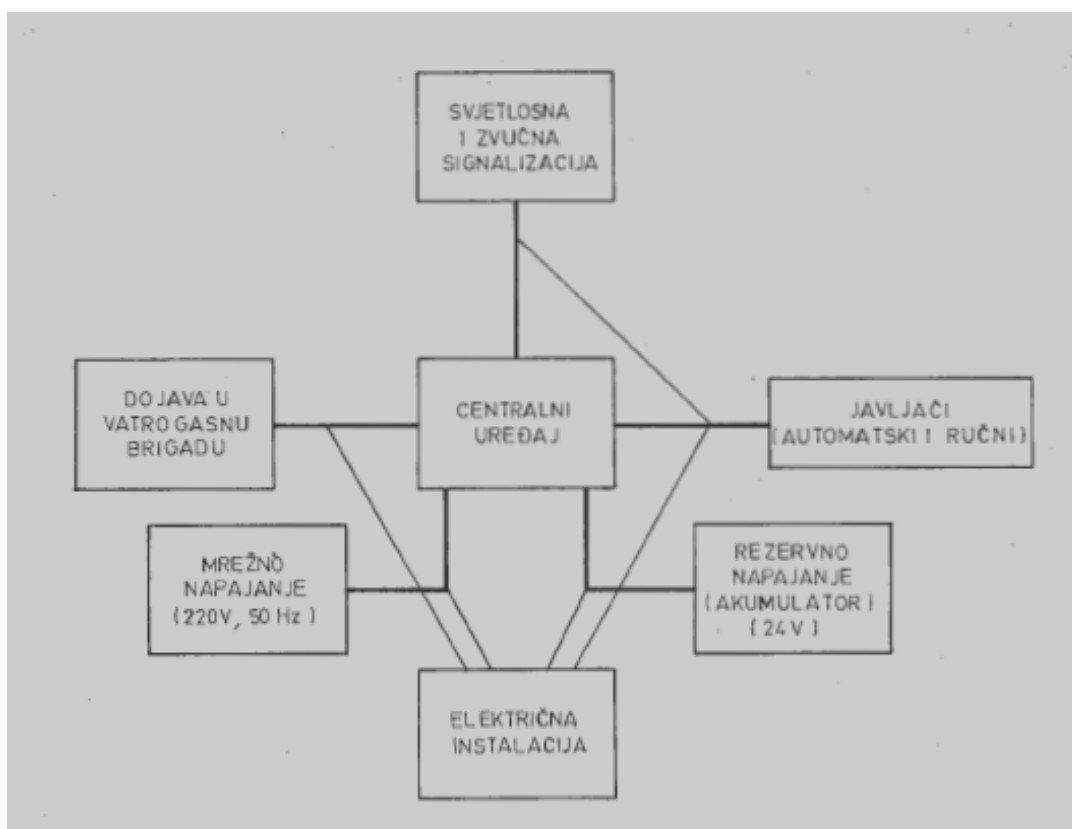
SVJETLOSNA I ZVUČNA SIGNALIZACIJA

DOJAVA U VATROGASNU BRIGADU

CENTRALNI UREĐAJ

JAVLJAČI (AUTOMATSKI I RUČNI)

MREŽNO NAPAJANJE (220V, 50 Hz)

REZERVNO NAPAJANJE (AKUMULATOR) (24V)

ELEKTRIČNA INSTALACIJA